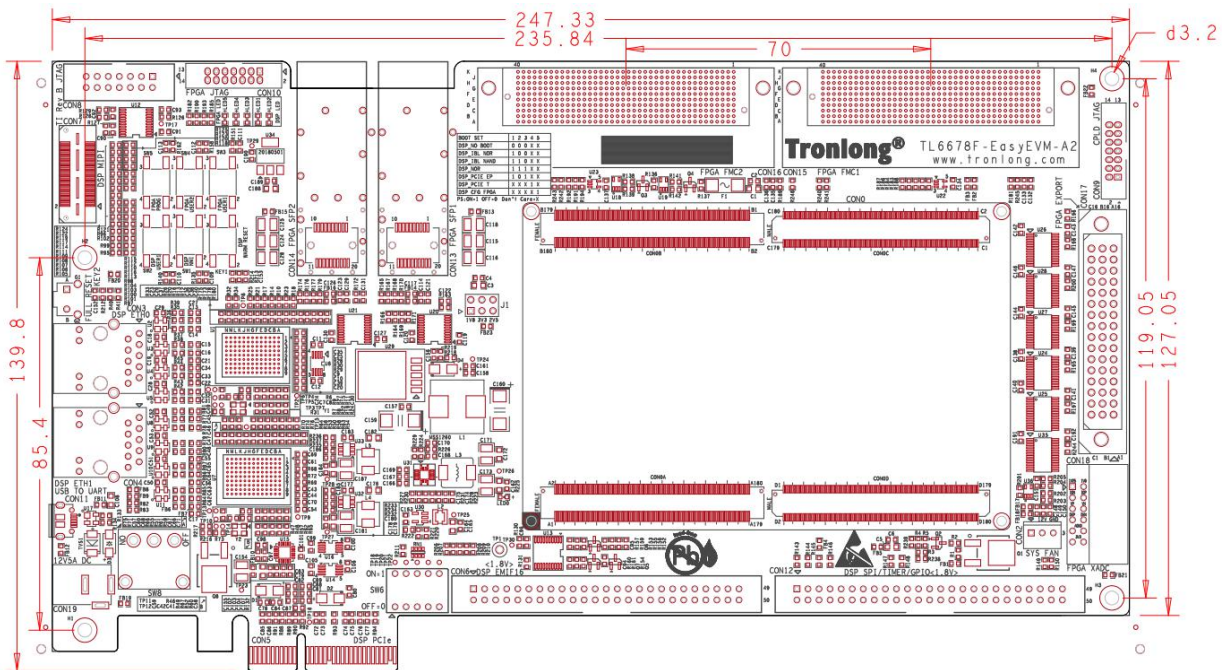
247.33
235.84
70
d3.2
139.8
85.4
119.05
127.05
DSP B JTAG
FPGA JTAG
CON10
CON8
CON7
DSP MIPI
Tronlong®
TL6678F-EasyEVM-A2
www.tronlong.com
FPGA FMC2
CON16
CON15
FPGA FMC1
CPLD JTAG
CON9
CON0
CON0B
CON0C
FPGA EXPORT
CON17
CON14
FPGA SFP2
CON13
FPGA SFP1
FULL RESET
DSP ETH0
J1
CON0A
CON0D
CON18
DSP ETH1
USB TO UART
CON11
CON4
12V5A DC
SW8
CON19
CON6
DSP EMIF16
<1.8V>
ON-1
SW6
OFF-0
CON3
DSP PCIe
CON12
DSP SPI/TIMER/GPIO<1.8V>
SYS FAN
FPGA XADC
BOOT SET
DSP_NO BOOT
DSP_IBL NOR
DSP_IBL NAND
DSP_NOR
DSP_PCIE EP
DSP_PCIE Y
DSP_CFG FPGA